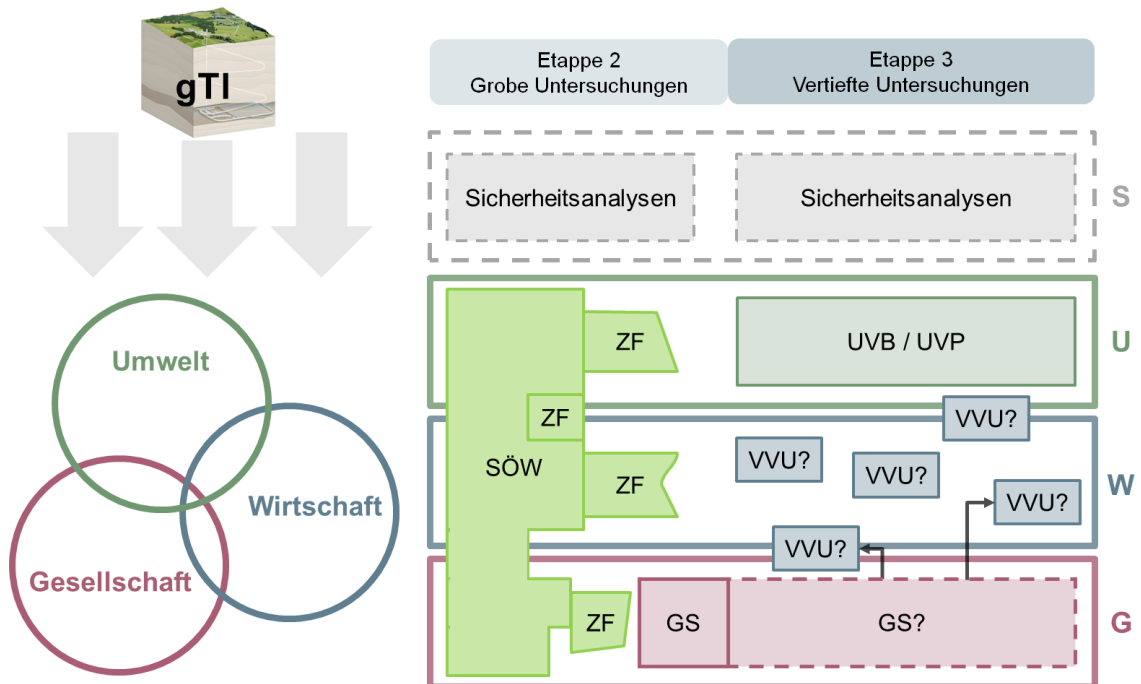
gTI

Umwelt

Wirtschaft

Gesellschaft

Etappe 2
Grobe Untersuchungen

Etappe 3
Vertiefte Untersuchungen

Sicherheitsanalysen

Sicherheitsanalysen

S

ZF

UVB / UVP

U

ZF

VVU?

SÖW

VVU?

VVU?

ZF

W

VVU?

VVU?

ZF

GS

GS?

G